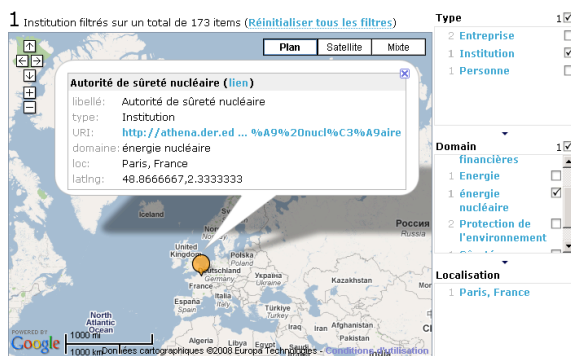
1 Institution filtrés sur un total de 173 items (Réinitialiser tous les filtres)

Plan | Satellite | Mixte

Autorité de sûreté nucléaire (lien)

| libellé: | Autorité de sûreté nucléaire |
|---|---|
| type: | Institution |
| URI: | http://athena.der.ed ... %A9%20nucl%C3%A9aire |
| domaine: | énergie nucléaire |
| loc: | Paris, France |
| latlng: | 48.8666667,2.3333333 |

Iceland
Deutschland
Germany
France
Україна
North Atlantic Ocean
POWERED BY Google
1000 mi
1000 km
Données cartographiques ©2008 Europa Technologies - Conditions d'utilisation

Type 1
2 Entreprise
1 Institution
1 Personne

Domain 1
financières
1 Energie
1 énergie nucléaire
2 Protection de l'environnement

Localisation
1 Paris, France